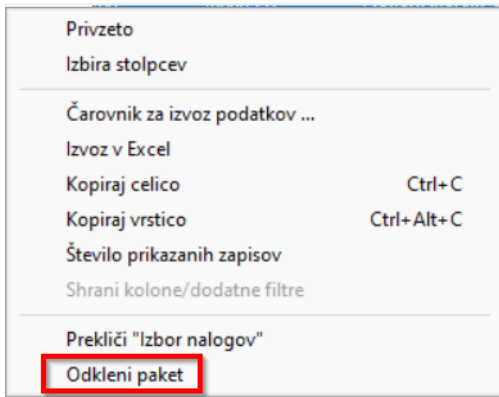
Privzeto
Izbira stolpcev

Čarovnik za izvoz podatkov ...
Izvoz v Excel
Kopiraj celico Ctrl+C
Kopiraj vrstico Ctrl+Alt+C
Število prikazanih zapisov
Shrani kolone/dodatne filtre

Prekliči "Izbor nalogov"
Odkleni paket